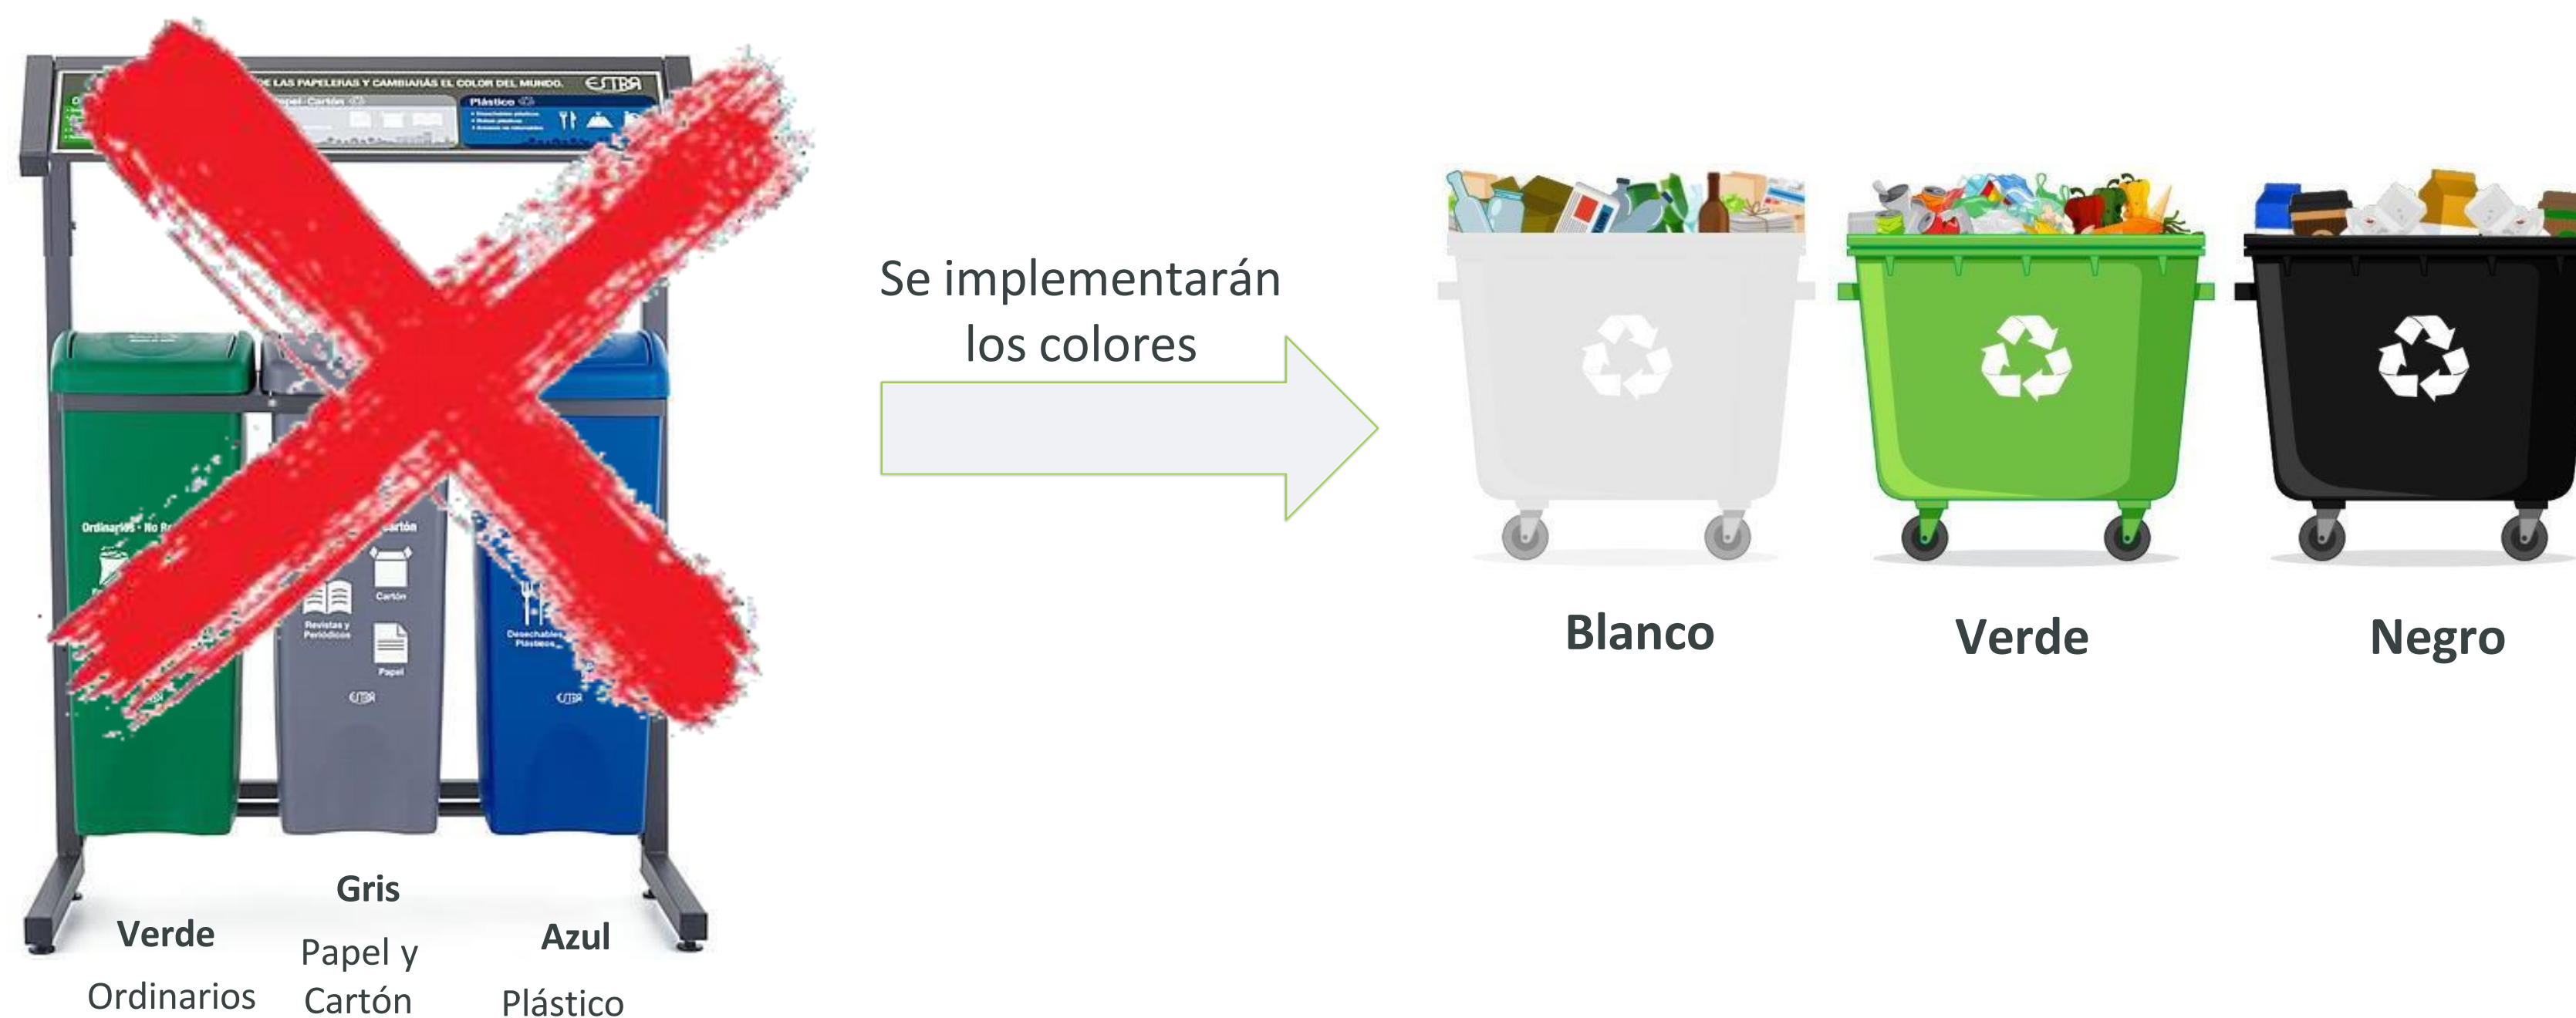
DE LAS PAPELERAS Y CAMBIARÁS EL COLOR DEL MUNDO. ESTRA

Papel-Cartón

Plástico

Ordinarios - No R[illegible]

Cartón

Cartón

Revistas y Periódicos

Papel

ESTRA

Desechables Plásticos

ESTRA

Se implementarán los colores

Blanco

Verde

Negro

Gris

Verde

Ordinarios

Papel y Cartón

Azul

Plástico